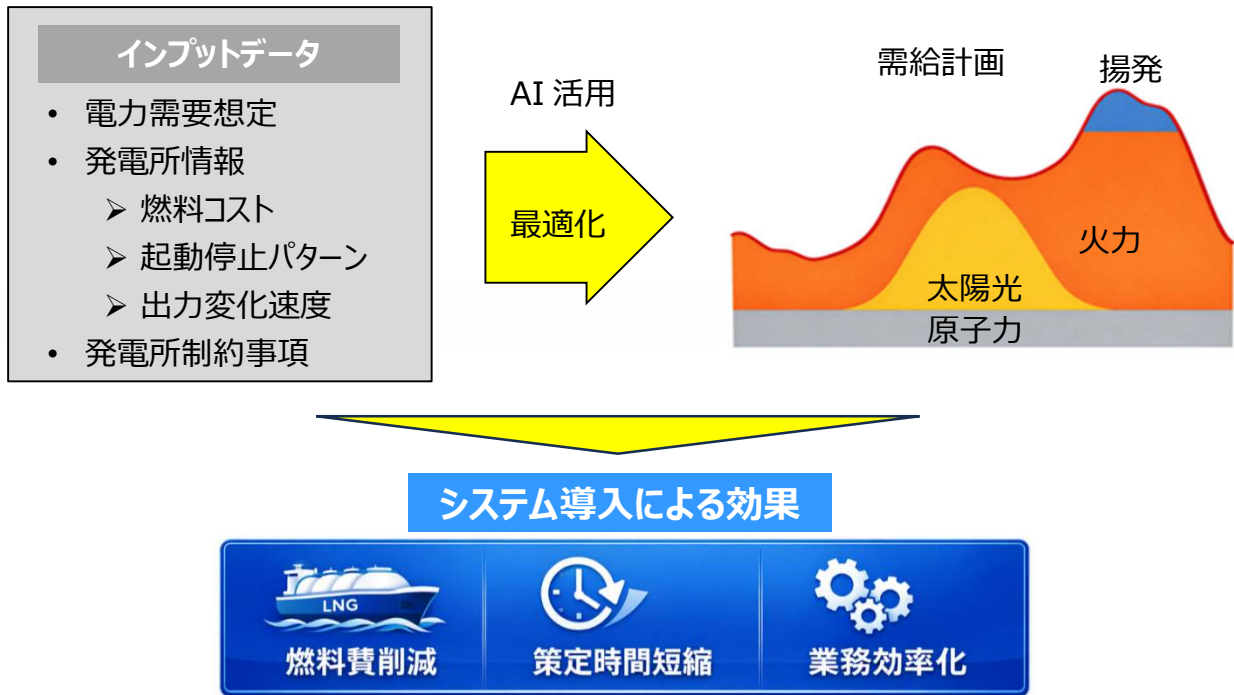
インプットデータ

- 電力需要想定
- 発電所情報
  - 燃料コスト
  - 起動停止パターン
  - 出力変化速度
- 発電所制約事項

AI 活用

最適化

需給計画

揚発

火力

太陽光

原子力

システム導入による効果

LNG

燃料費削減

策定時間短縮

業務効率化